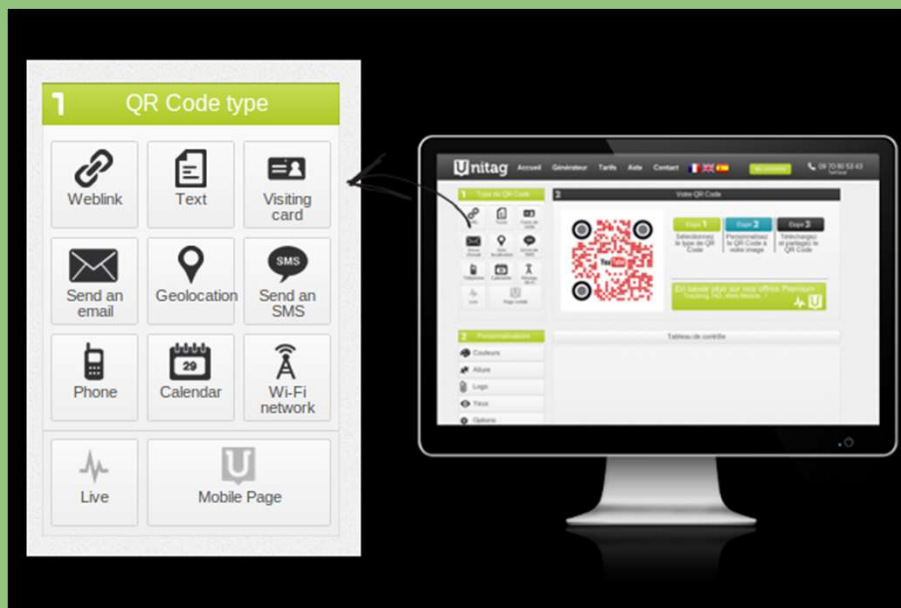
1 QR Code type

Weblink

Text

Visiting card

Send an email

Geolocation

Send an SMS

Phone

29

Calendar

Wi-Fi network

Live

Mobile Page

Unitag Accueil Générateur Tarifs Aide Contact

09 70 60 53 63

1 Type de QR Code

2 Votre QR Code

Étape 1 Sélectionnez le type de QR Code

Étape 2 Personnalisez le QR Code à votre image

Étape 3 Téléchargez et partagez le QR Code

En savoir plus sur nos offres Premium

2 Personnalisation

Couleurs

Allure

Logo

Yeux

Options

Tableau de contrôle